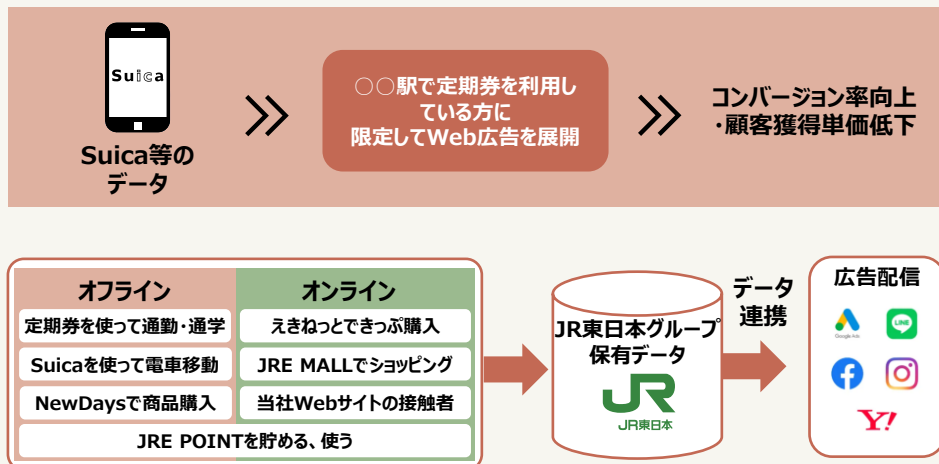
Suica

Suica等のデータ

○○駅で定期券を利用している方に限定してWeb広告を展開

コンバージョン率向上・顧客獲得単価低下

オフライン

定期券を使って通勤・通学

Suicaを使って電車移動

NewDaysで商品購入

オンライン

えきねっとできっぷ購入

JRE MALLでショッピング

当社Webサイトの接触者

JRE POINTを貯める、使う

JR東日本グループ保有データ

JR東日本

データ連携

広告配信

Google Ads

LINE

Y!